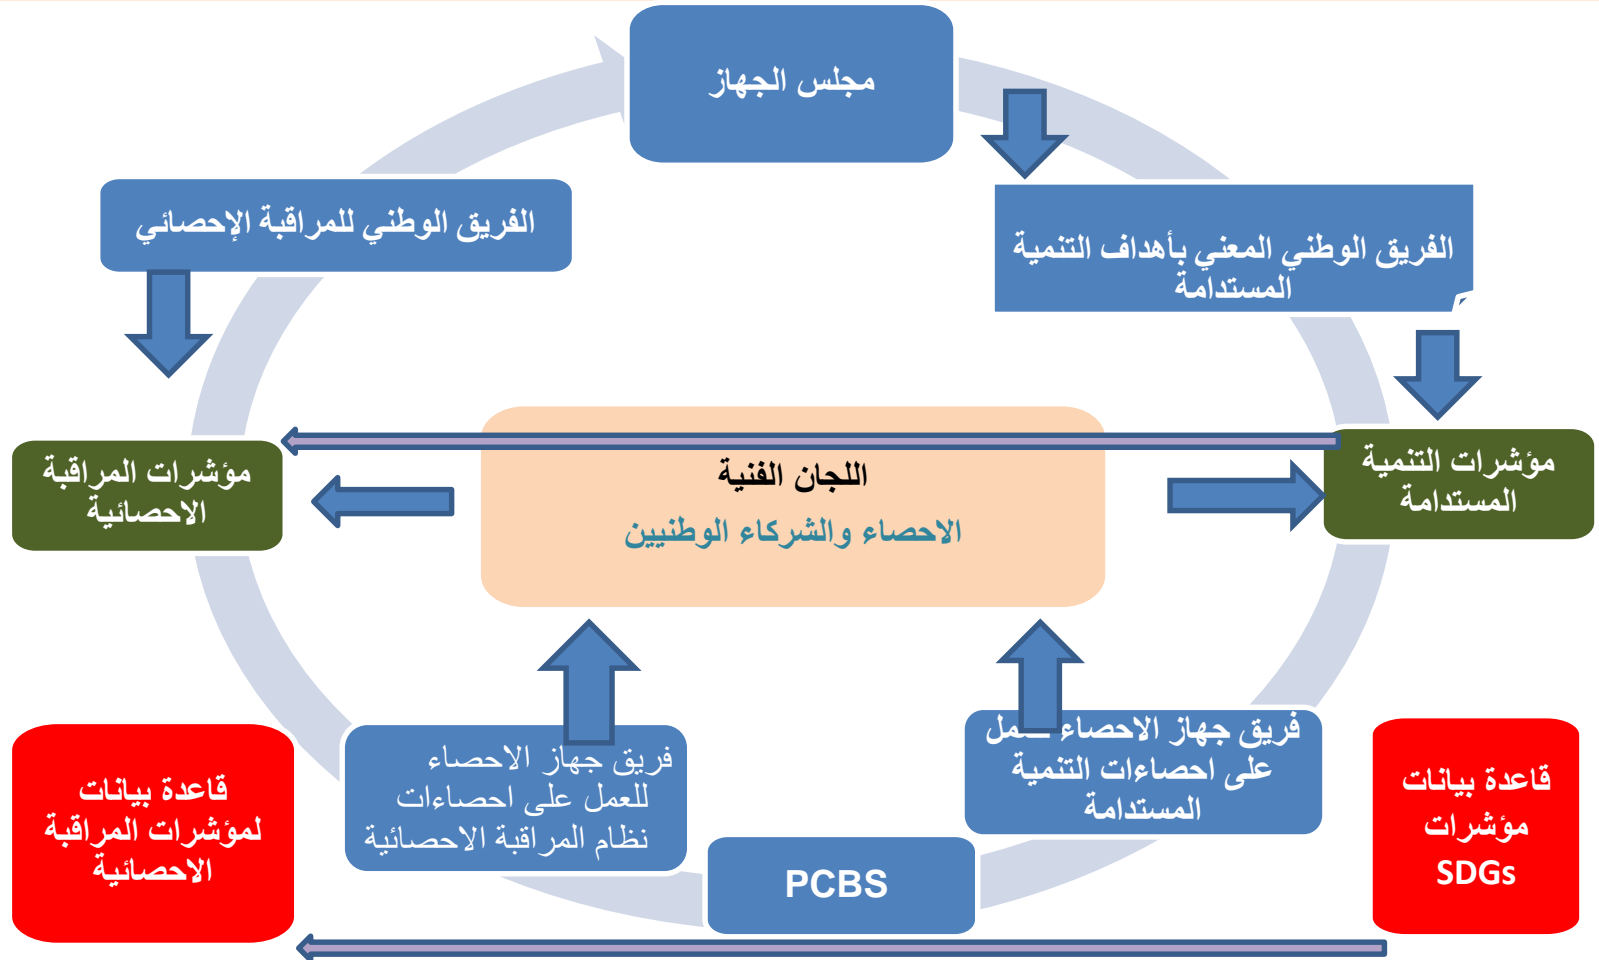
مجلس الجهاز

الفريق الوطني للمراقبة الإحصائي

الفريق الوطني المعني بأهداف التنمية المستدامة

مؤشرات المراقبة الاحصائية

اللجان الفنية
الاحصاء والشركاء الوطنيين

مؤشرات التنمية المستدامة

قاعدة بيانات لمؤشرات المراقبة الاحصائية

فريق جهاز الاحصاء للعمل على احصاءات نظام المراقبة الاحصائية

فريق جهاز الاحصاء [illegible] على احصاءات التنمية المستدامة

قاعدة بيانات مؤشرات SDGs

PCBS